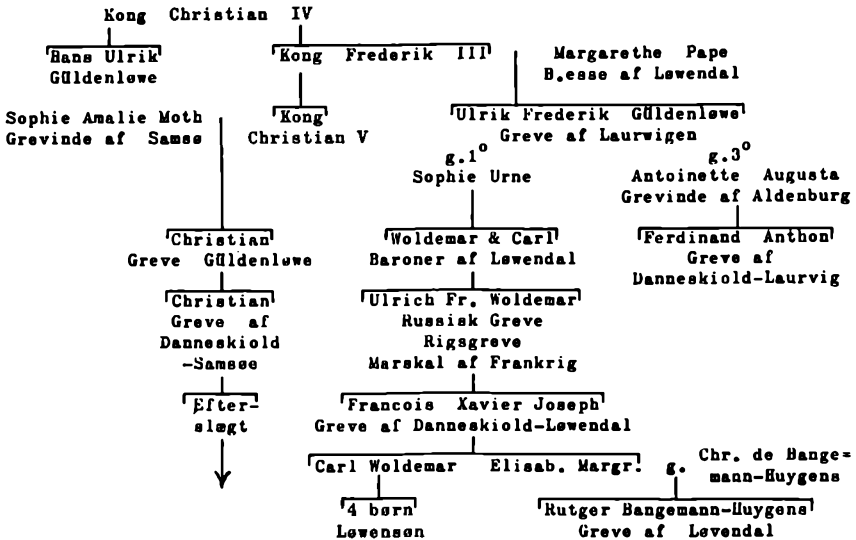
Kong Christian IV

Hans Ulrik Güldenløwe

Kong Frederik III

Kong Christian V

Margarethe Pape B.esse af Løwendal

Ulrik Frederik Güldenløwe Greve af Laurwigen

Sophie Amalie Moth Grevinde af Samsø

g.1$^{o}$ Sophie Urne

g.3$^{o}$ Antoinette Augusta Grevinde af Aldenburg

Christian Greve Güldenløwe

Woldemar & Carl Baroner af Løwendal

Ferdinand Anthon Greve af Danneskiold-Laurvig

Christian Greve af Danneskiold -Samsøe

Ulrich Fr. Woldemar Russisk Greve Rigsgreve Marskal af Frankrig

Efter-slægt

Francois Xavier Joseph Greve af Danneskiold-Løwendal

Carl Woldemar

Elisab. Margr.

g.

Chr. de Bangemann-Huygens

4 børn Løwensøn

Rutger Bangemann-Huygens Greve af Løvendal